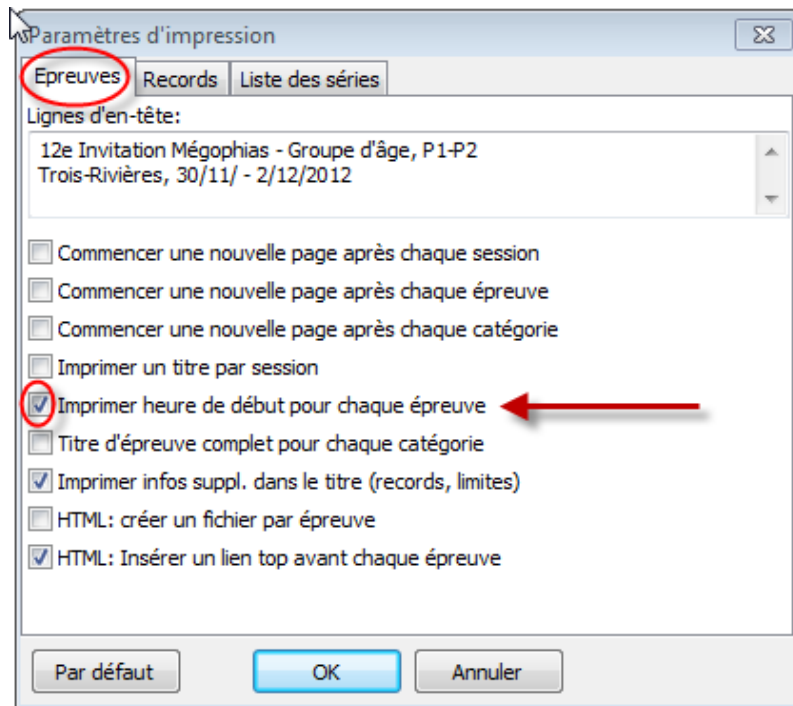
Paramètres d'impression

Epreuves | Records | Liste des séries

Lignes d'en-tête:

12e Invitation Mégophias - Groupe d'âge, P1-P2
Trois-Rivières, 30/11/ - 2/12/2012

Commencer une nouvelle page après chaque session

Commencer une nouvelle page après chaque épreuve

Commencer une nouvelle page après chaque catégorie

Imprimer un titre par session

Imprimer heure de début pour chaque épreuve

Titre d'épreuve complet pour chaque catégorie

Imprimer infos suppl. dans le titre (records, limites)

HTML: créer un fichier par épreuve

HTML: Insérer un lien top avant chaque épreuve

Par défaut | OK | Annuler